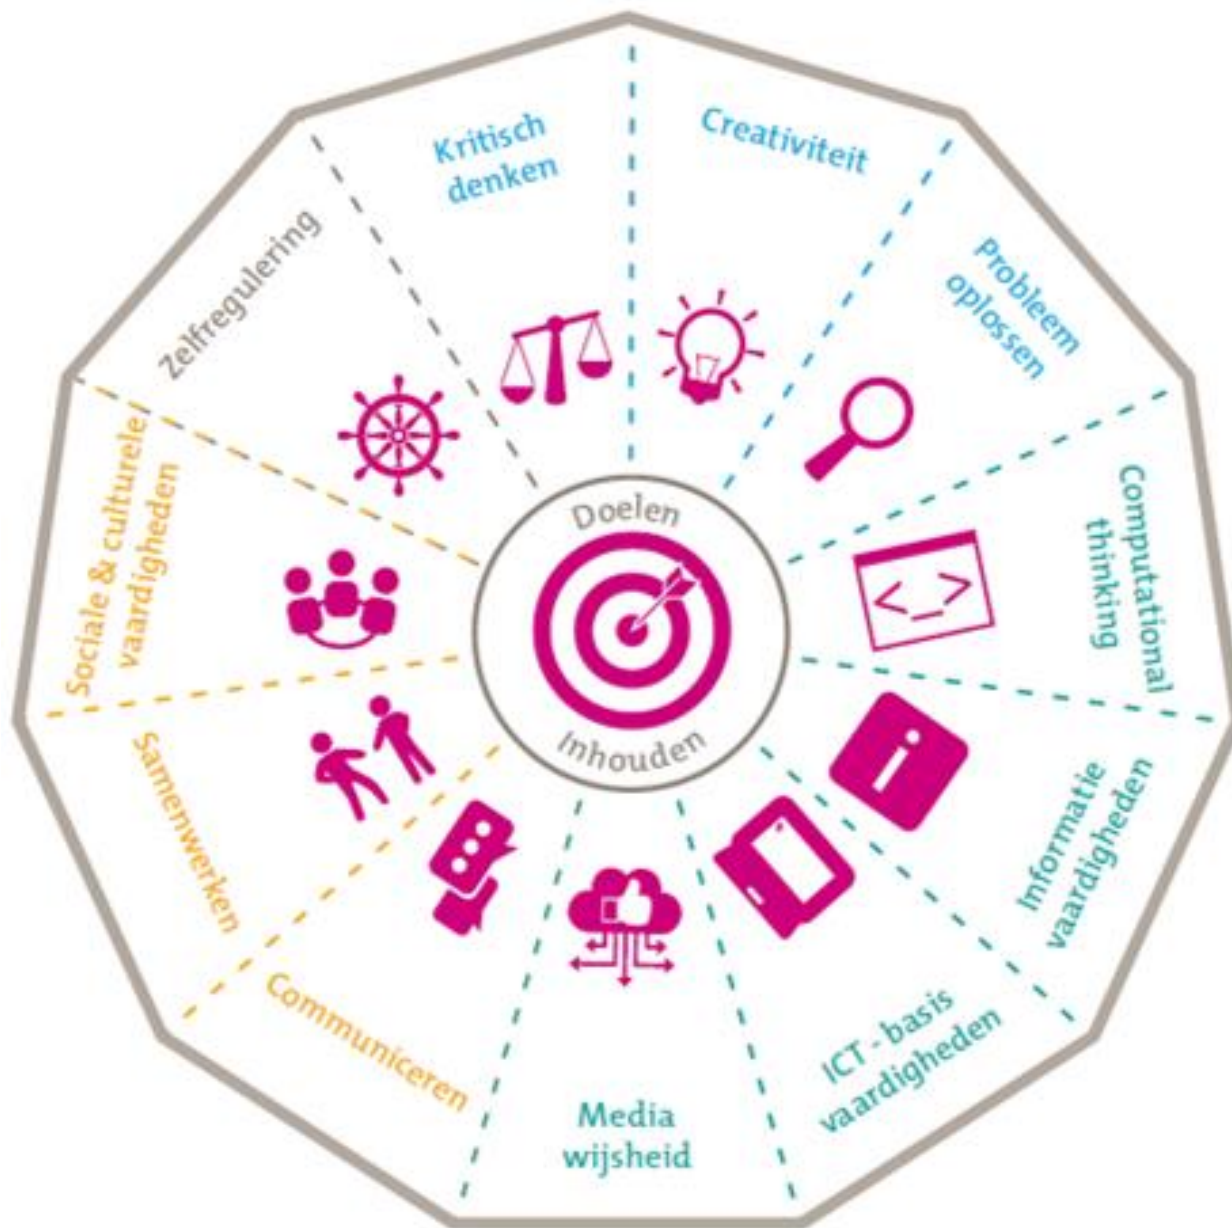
Kritisch denken

Creativiteit

Probleem oplossen

Computational thinking

Informatie vaardigheden

ICT - basis vaardigheden

Media wijsheid

Communiceren

Samenwerken

Sociale & culturele vaardigheden

Zelfregulering

Doelen

Inhouden

<_>